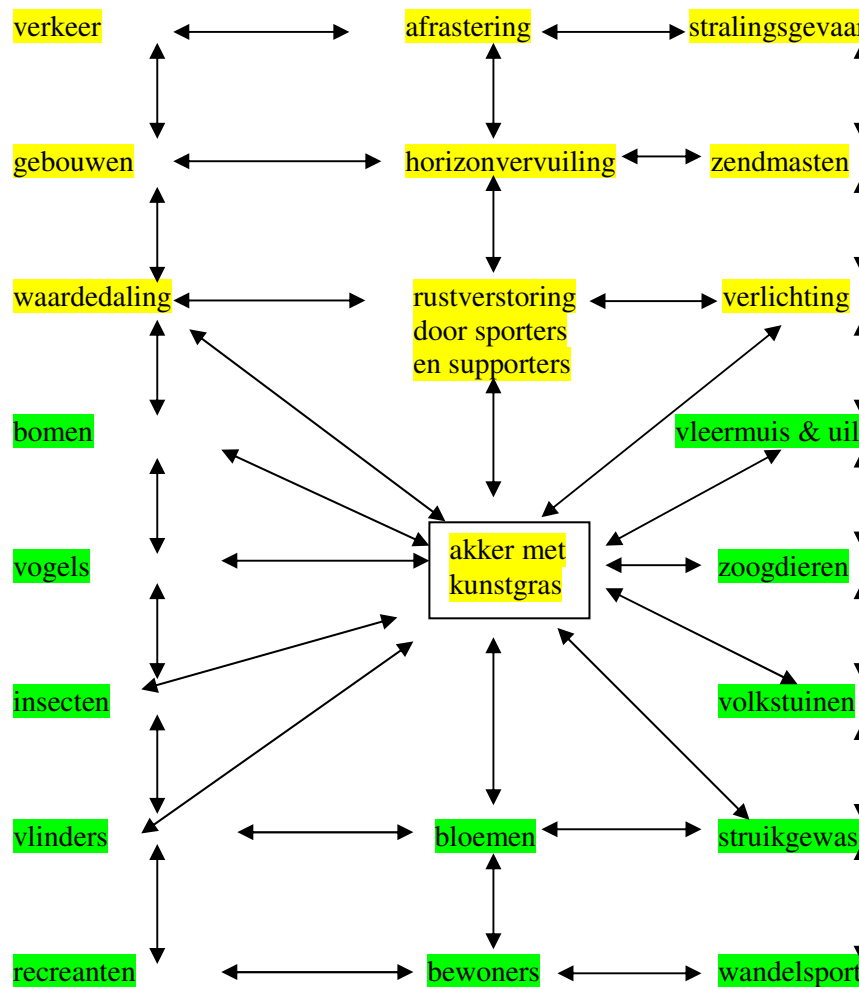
verkeer

afrastering

stralingsgevaar

gebouwen

horizonvervuiling

zendmasten

waardedaling

rustverstoring door sporters en supporters

verlichting

bomen

vleermuis & uil

vogels

akker met kunstgras

zoogdieren

insecten

volkstuinen

vlinders

bloemen

struikgewas

recreanten

bewoners

wandelsport